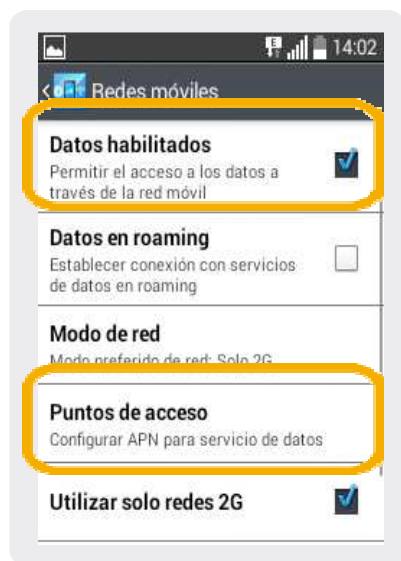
14:02

Redes móviles

Datos habilitados
Permitir el acceso a los datos a través de la red móvil

Datos en roaming
Establecer conexión con servicios de datos en roaming

Modo de red
Modo preferido de red: Solo 2G

Puntos de acceso
Configurar APN para servicio de datos

Utilizar solo redes 2G